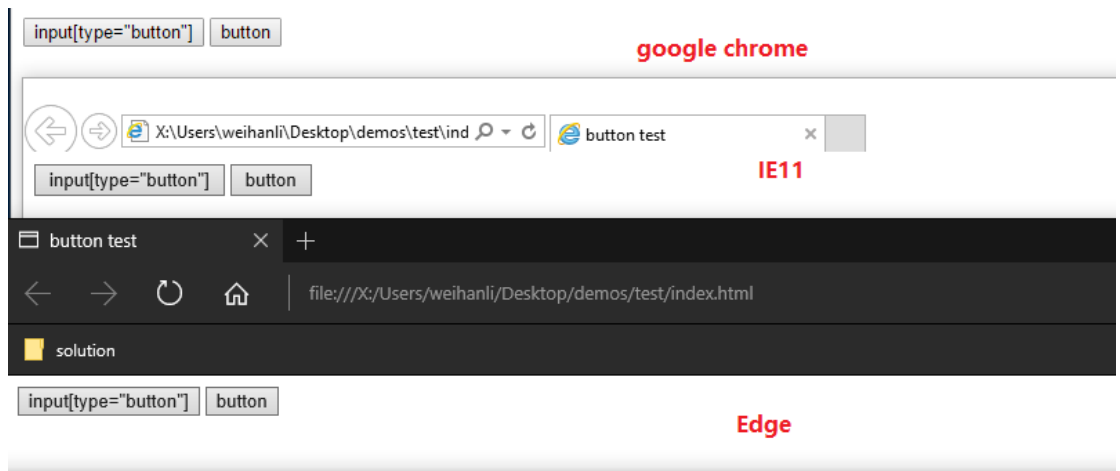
input[type="button"] button

google chrome

X:\Users\weihanli\Desktop\demos\test\ind

button test ×

input[type="button"] button

IE11

button test × +

file:///X:/Users/weihanli/Desktop/demos/test/index.html

solution

input[type="button"] button

Edge